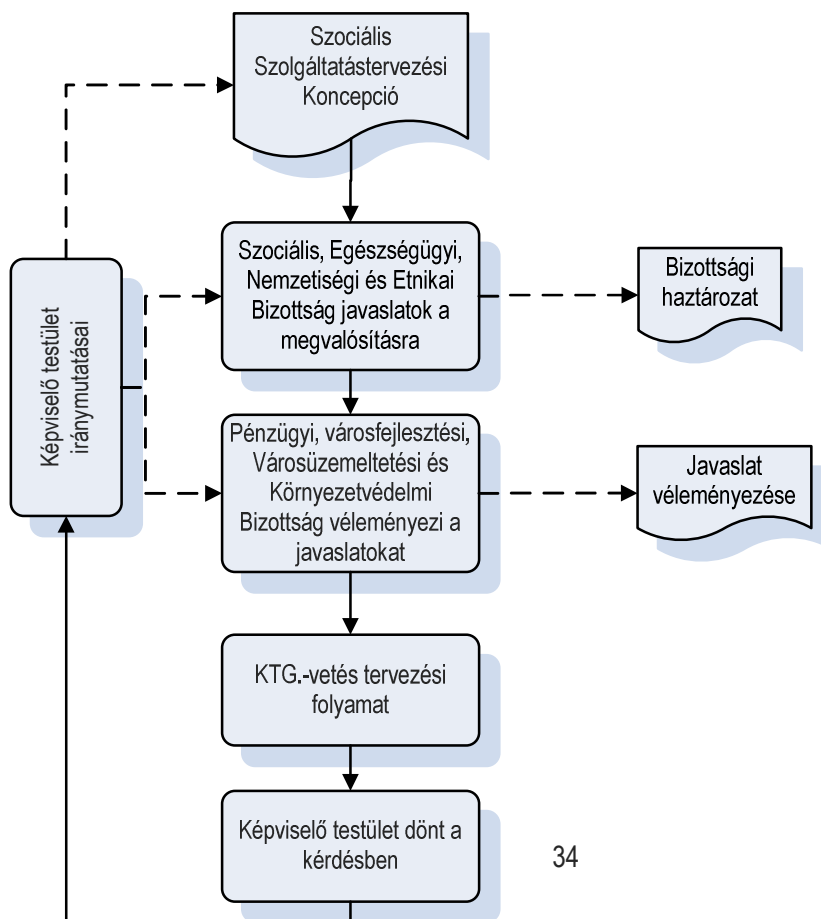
Szociális Szolgáltatástervezési Koncepció

Képviselő testület iránymutatásai

Szociális, Egészségügyi, Nemzetiségi és Etnikai Bizottság javaslatok a megvalósításra

Bizottsági haztározat

Pénzügyi, városfejlesztési, Városüzemeltetési és Környezetvédelmi Bizottság véleményezi a javaslatokat

Javaslat véleményezése

KTG.-vetés tervezési folyamat

Képviselő testület dönt a kérdésben

34